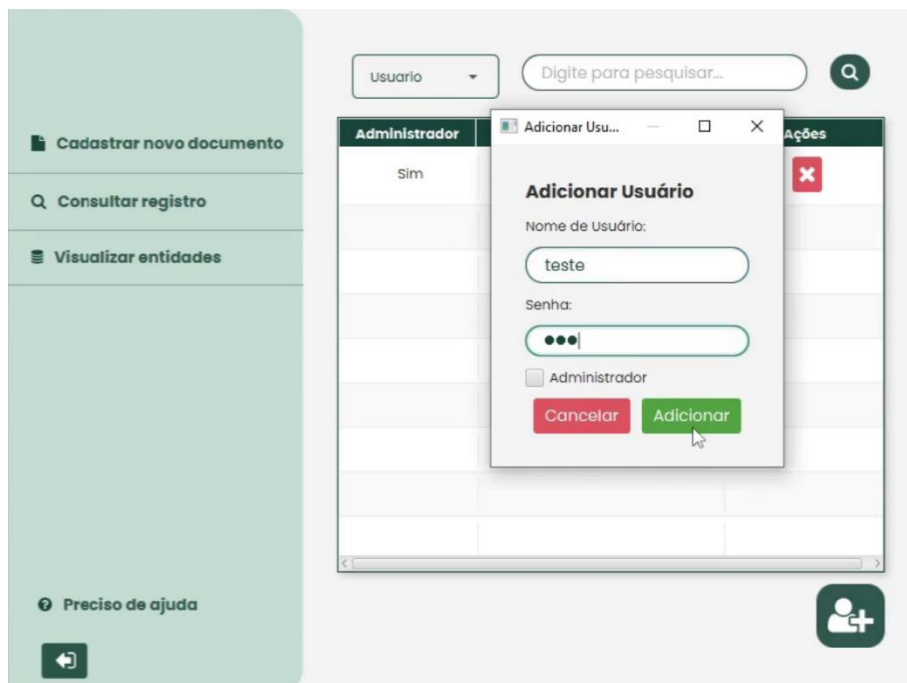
Usuario

Digite para pesquisar...

Cadastrar novo documento

Consultar registro

Visualizar entidades

Administrador

Ações

Sim

Adicionar Usu...

Adicionar Usuário

Nome de Usuário:

teste

Senha:

●●●

Administrador

Cancelar

Adicionar

Preciso de ajuda